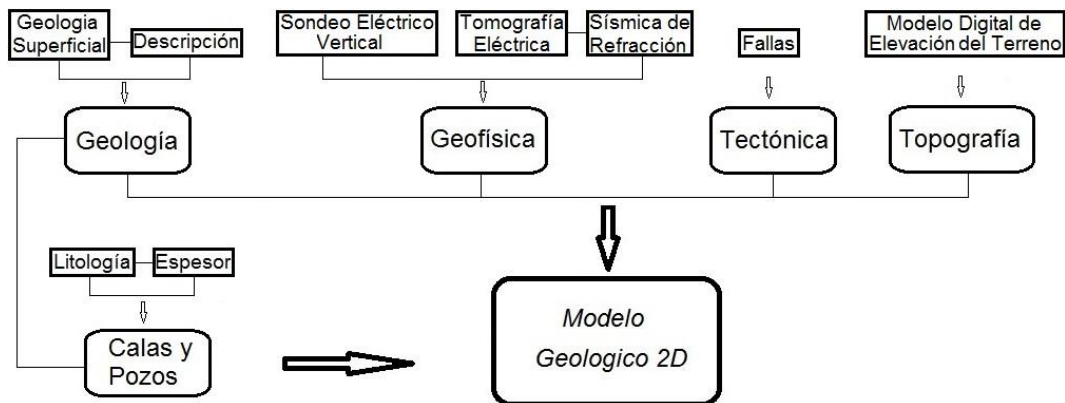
Geologia Superficial

Descripción

Sondeo Eléctrico Vertical

Tomografía Eléctrica

Sísmica de Refracción

Fallas

Modelo Digital de Elevación del Terreno

Geología

Geofísica

Tectónica

Topografía

Litología

Espesor

Calas y Pozos

Modelo Geologico 2D